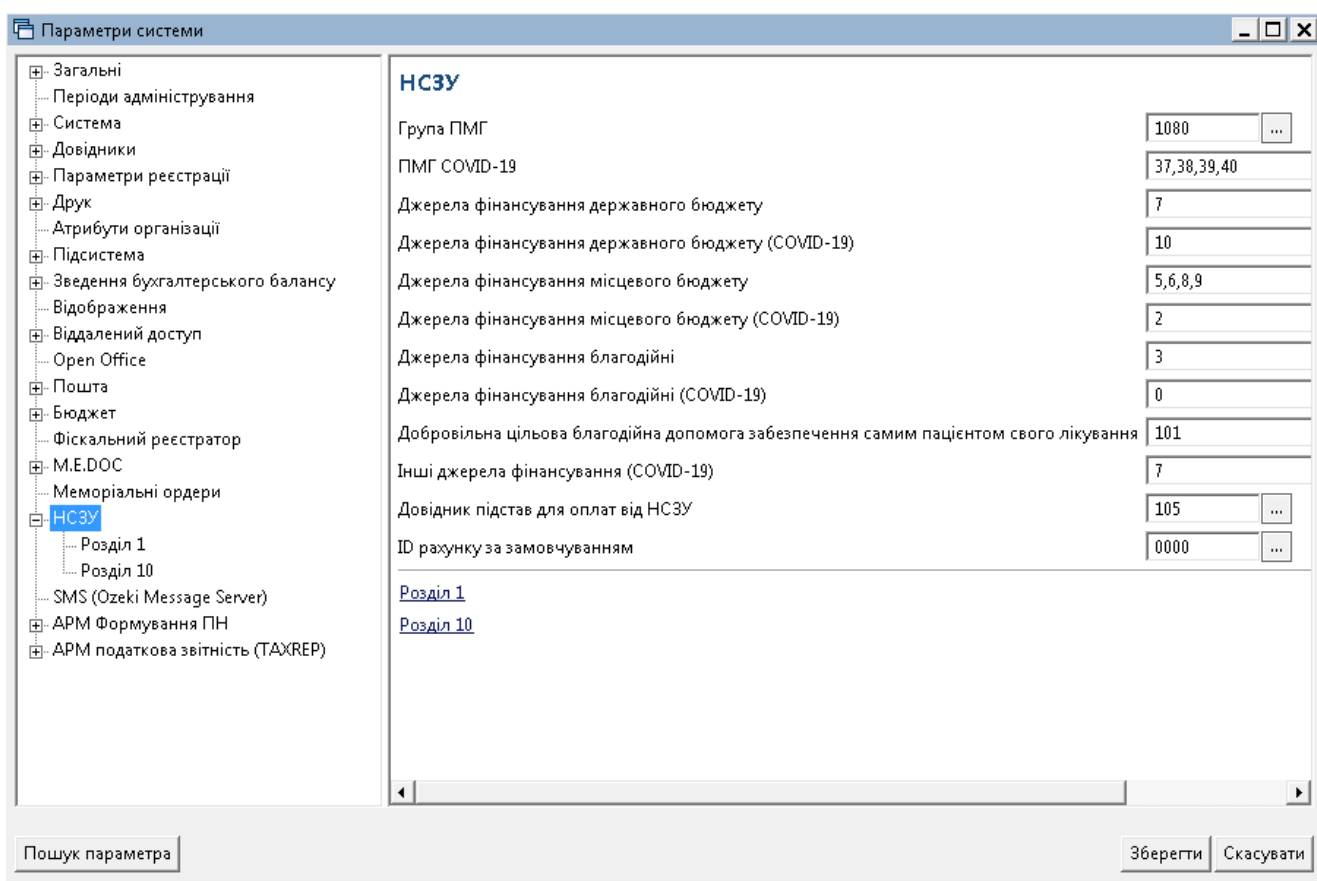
Параметри системи

Загальні
Періоди адміністрування
Система
Довідники
Параметри реєстрації
Друк
Атрибути організації
Підсистема
Зведення бухгалтерського балансу
Відображення
Віддалений доступ
Open Office
Пошта
Бюджет
Фіскальний реєстратор
M.E.DOC
Меморіальні ордери
НСЗУ
Розділ 1
Розділ 10
SMS (Ozeki Message Server)
АРМ Формування ПН
АРМ податкова звітність (TAXREP)

НСЗУ

| | |
|---|---|
| Група ПМГ | 1080 ... |
| ПМГ COVID-19 | 37,38,39,40 |
| Джерела фінансування державного бюджету | 7 |
| Джерела фінансування державного бюджету (COVID-19) | 10 |
| Джерела фінансування місцевого бюджету | 5,6,8,9 |
| Джерела фінансування місцевого бюджету (COVID-19) | 2 |
| Джерела фінансування благодійні | 3 |
| Джерела фінансування благодійні (COVID-19) | 0 |
| Добровільна цільова благодійна допомога забезпечення самим пацієнтом свого лікування | 101 |
| Інші джерела фінансування (COVID-19) | 7 |
| Довідник підстав для оплат від НСЗУ | 105 ... |
| ID рахунку за замовчуванням | 0000 ... |

Розділ 1
Розділ 10

Пошук параметра
Зберегти
Скасувати